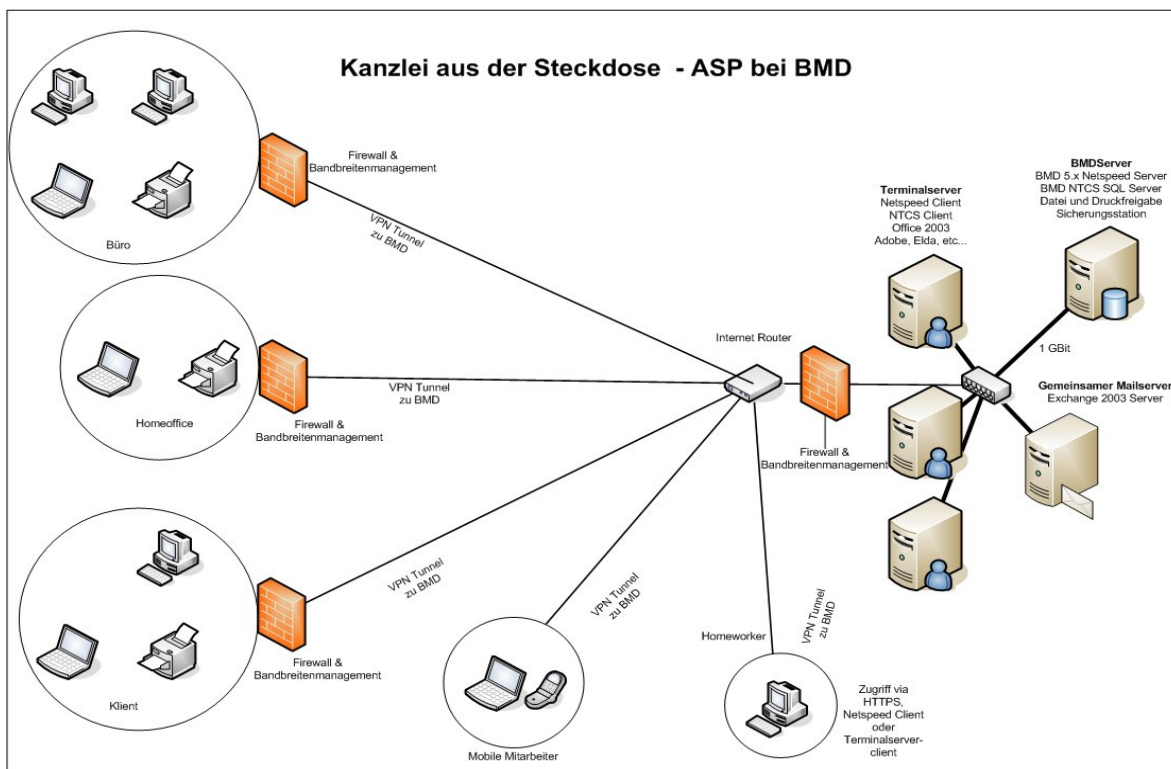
Kanzlei aus der Steckdose - ASP bei BMD

Büro

Firewall & Bandbreitenmanagement

VPN Tunnel zu BMD

Homeoffice

VPN Tunnel zu BMD

Firewall & Bandbreitenmanagement

Klient

VPN Tunnel zu BMD

Firewall & Bandbreitenmanagement

Mobile Mitarbeiter

VPN Tunnel zu BMD

Homeworker

VPN Tunnel zu BMD

Zugriff via HTTPS, Netspeed Client oder Terminalserverclient

Internet Router

Firewall & Bandbreitenmanagement

Terminalserver
Netspeed Client
NTCS Client
Office 2003
Adobe, Elda, etc...

BMDServer
BMD 5.x Netspeed Server
BMD NTCS SQL Server
Datei und Druckfreigabe
Sicherungsstation

1 GBit

Gemeinsamer Mailserver
Exchange 2003 Server